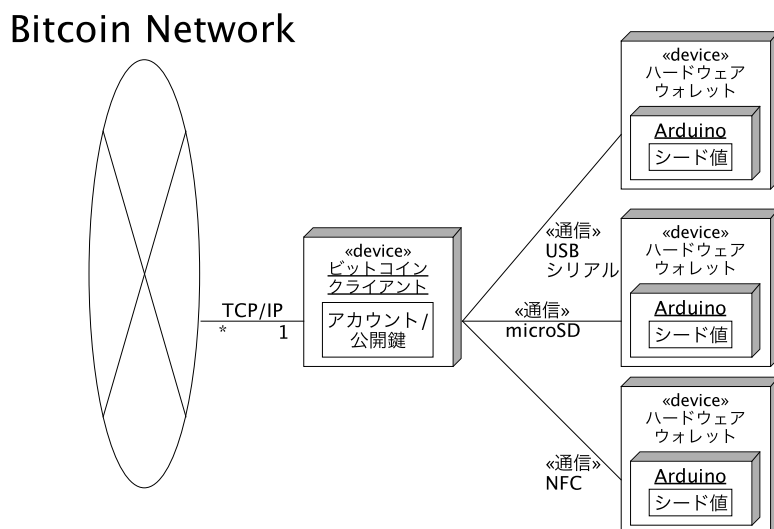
Bitcoin Network

TCP/IP
*
1

«device»
ビットコイン
クライアント

アカウント/
公開鍵

«通信»
USB
シリアル

«通信»
microSD

«通信»
NFC

«device»
ハードウェア
ウォレット

Arduino

シード値

«device»
ハードウェア
ウォレット

Arduino

シード値

«device»
ハードウェア
ウォレット

Arduino

シード値